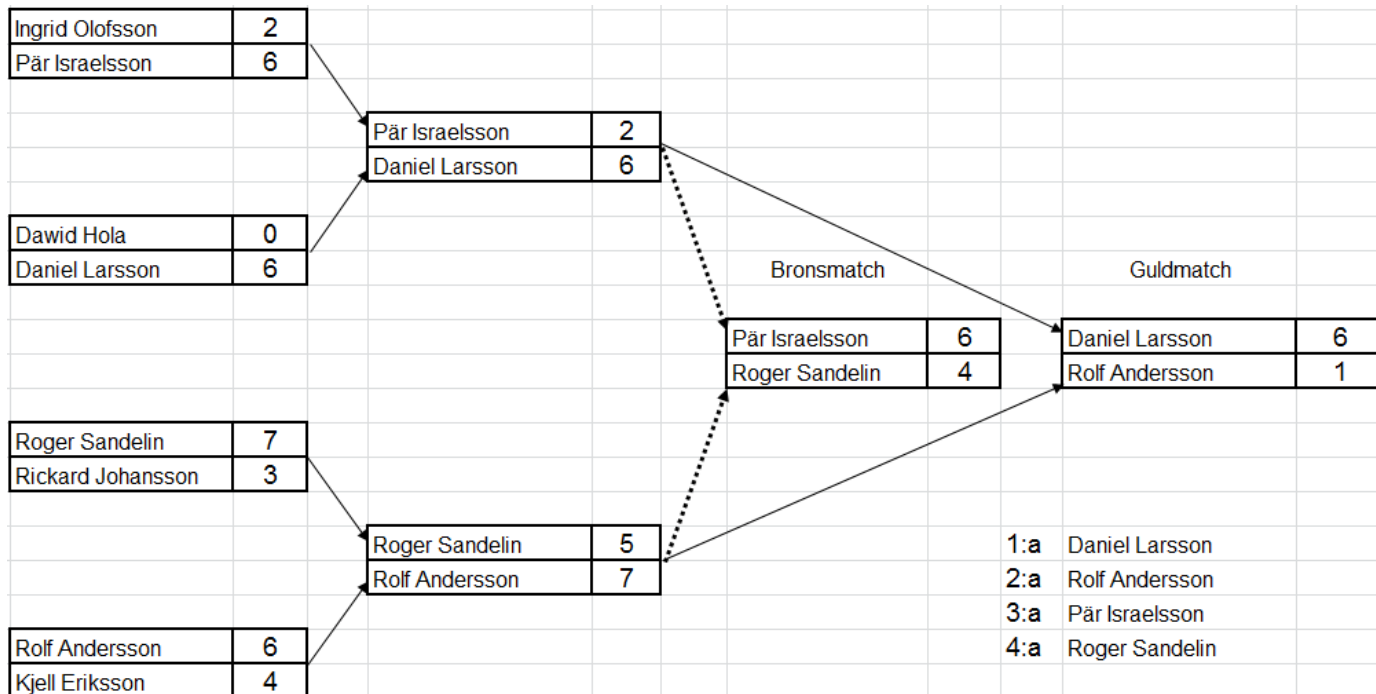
| Ingrid Olofsson | 2 |
|---|---|
| Pär Israelsson | 6 |

| Dawid Hola | 0 |
|---|---|
| Daniel Larsson | 6 |

| Roger Sandelin | 7 |
|---|---|
| Rickard Johansson | 3 |

| Rolf Andersson | 6 |
|---|---|
| Kjell Eriksson | 4 |

| Pär Israelsson | 2 |
|---|---|
| Daniel Larsson | 6 |

| Roger Sandelin | 5 |
|---|---|
| Rolf Andersson | 7 |

Bronsmatch

| Pär Israelsson | 6 |
|---|---|
| Roger Sandelin | 4 |

Guldmatch

| Daniel Larsson | 6 |
|---|---|
| Rolf Andersson | 1 |

1:a Daniel Larsson
2:a Rolf Andersson
3:a Pär Israelsson
4:a Roger Sandelin